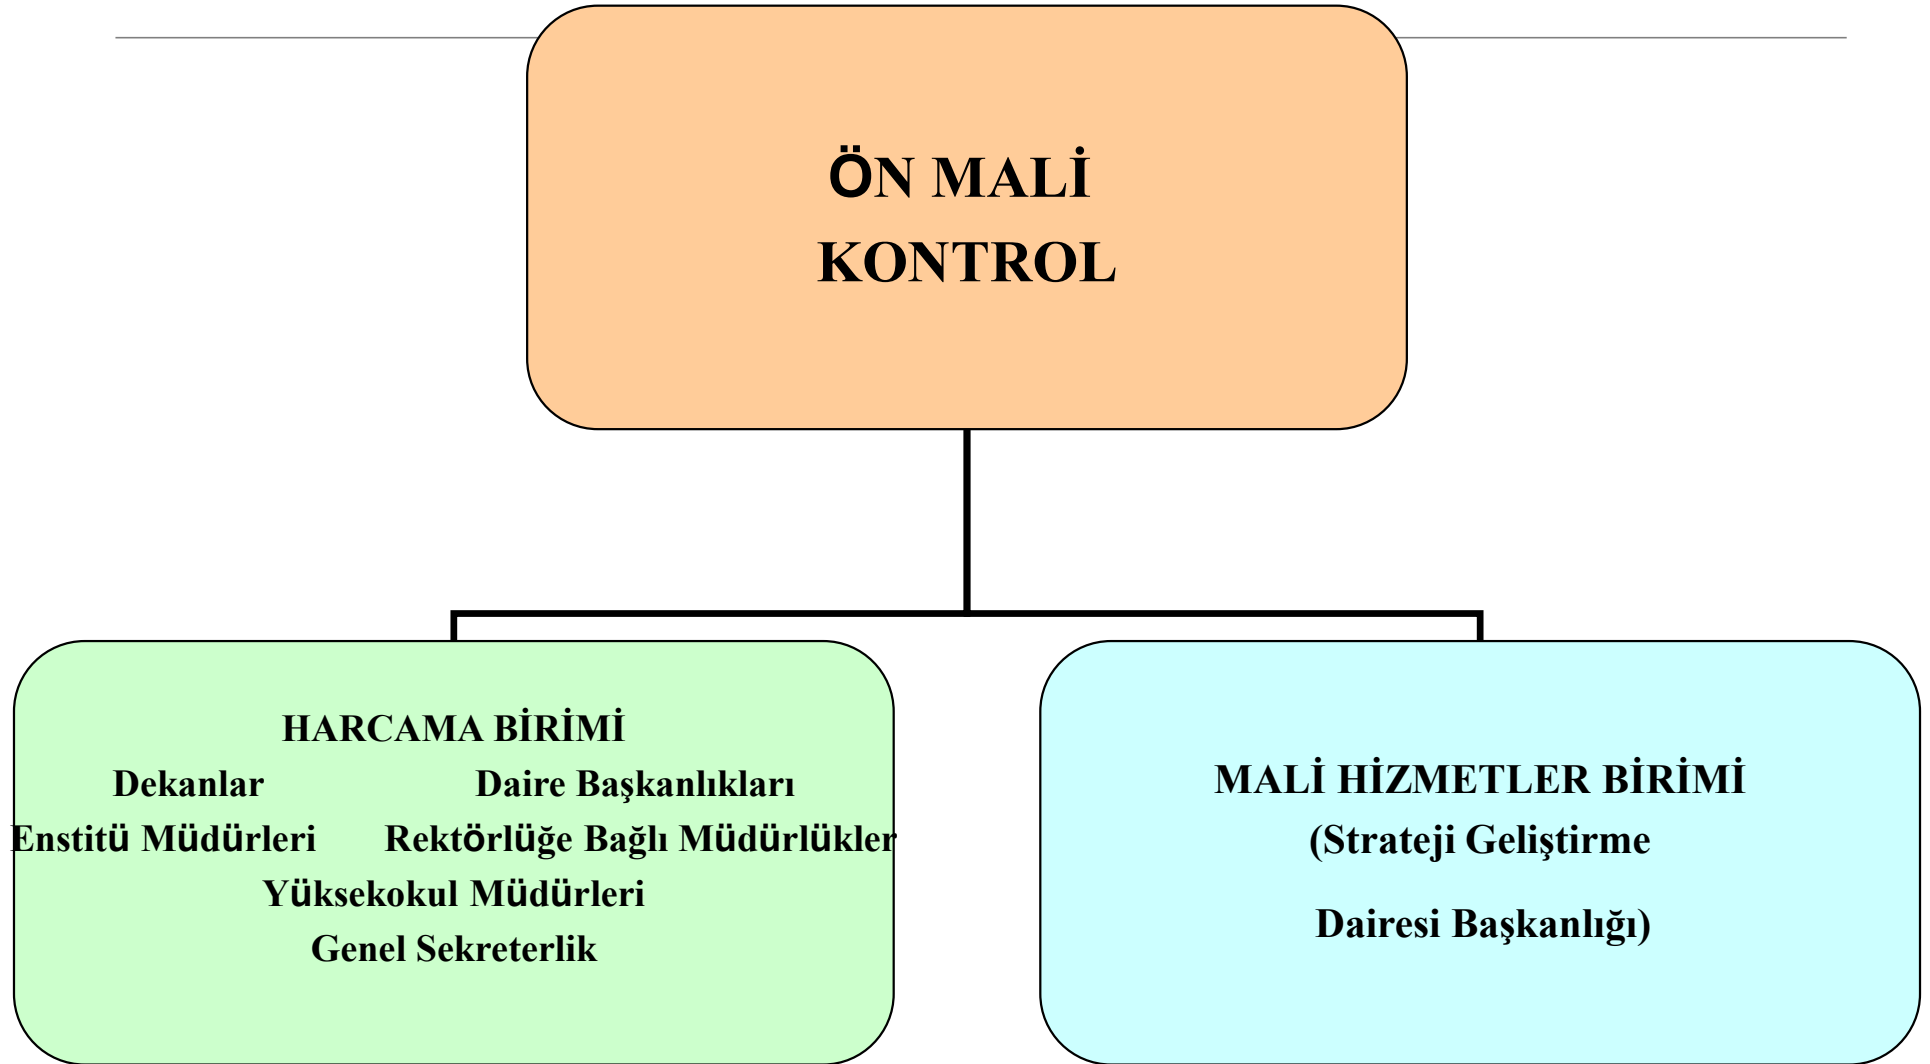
ÖN MALİ KONTROL

HARCAMA BİRİMİ
Dekanlar Daire Başkanlıkları
Enstitü Müdürleri Rektörlüğe Bağlı Müdürlükler
Yüksekokul Müdürleri
Genel Sekreterlik

MALİ HİZMETLER BİRİMİ
(Strateji Geliştirme
Dairesi Başkanlığı)